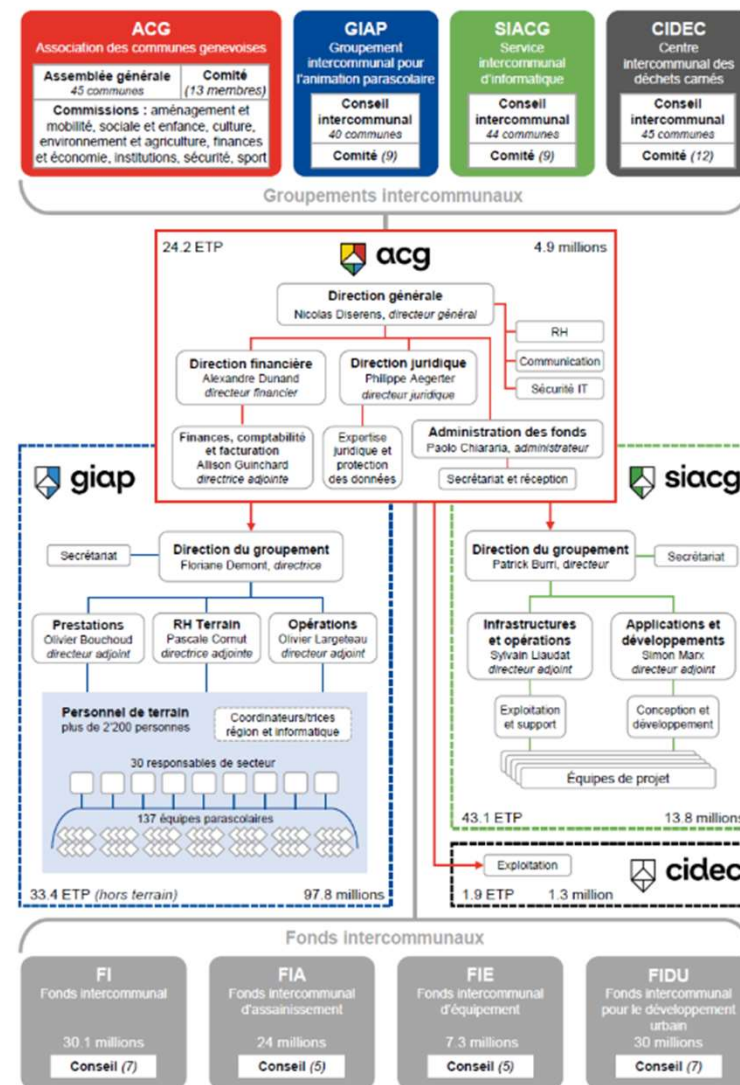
ACG
Association des communes genevoises

Assemblée générale
45 communes

Comité
(13 membres)

Commissions : aménagement et mobilité, sociale et enfance, culture, environnement et agriculture, finances et économie, institutions, sécurité, sport

GIAP
Groupement intercommunal pour l'animation parascolaire

Conseil intercommunal
40 communes

Comité (9)

SIACG
Service intercommunal d'informatique

Conseil intercommunal
44 communes

Comité (9)

CIDEC
Centre intercommunal des déchets carnés

Conseil intercommunal
45 communes

Comité (12)

Groupements intercommunaux

24.2 ETP

acg

4.9 millions

Direction générale
Nicolas Diserens, directeur général

RH

Communication

Sécurité IT

Direction financière
Alexandre Dunand
directeur financier

Direction juridique
Philippe Aegerter
directeur juridique

Finances, comptabilité et facturation
Allison Guinchard
directrice adjointe

Expertise juridique et protection des données

Administration des fonds
Paolo Chiararia, administrateur

Secrétariat et réception

giap

siacg

Secrétariat

Direction du groupement
Floriane Demont, directrice

Prestations
Olivier Bouchoud
directeur adjoint

RH Terrain
Pascale Cornut
directrice adjointe

Opérations
Olivier Largeteau
directeur adjoint

Personnel de terrain
plus de 2'200 personnes

Coordinateurs/trices région et informatique

30 responsables de secteur

137 équipes parascolaires

33.4 ETP (hors terrain)

97.8 millions

Direction du groupement
Patrick Burri, directeur

Secrétariat

Infrastructures et opérations
Sylvain Llaudat
directeur adjoint

Applications et développements
Simon Marx
directeur adjoint

Exploitation et support

Conception et développement

Équipes de projet

43.1 ETP

13.8 millions

Exploitation

cidec

1.9 ETP

1.3 million

Fonds intercommunaux

FI
Fonds intercommunal
30.1 millions
Conseil (7)

FIA
Fonds intercommunal d'assainissement
24 millions
Conseil (5)

FIE
Fonds intercommunal d'équipement
7.3 millions
Conseil (5)

FIDU
Fonds intercommunal pour le développement urbain
30 millions
Conseil (7)